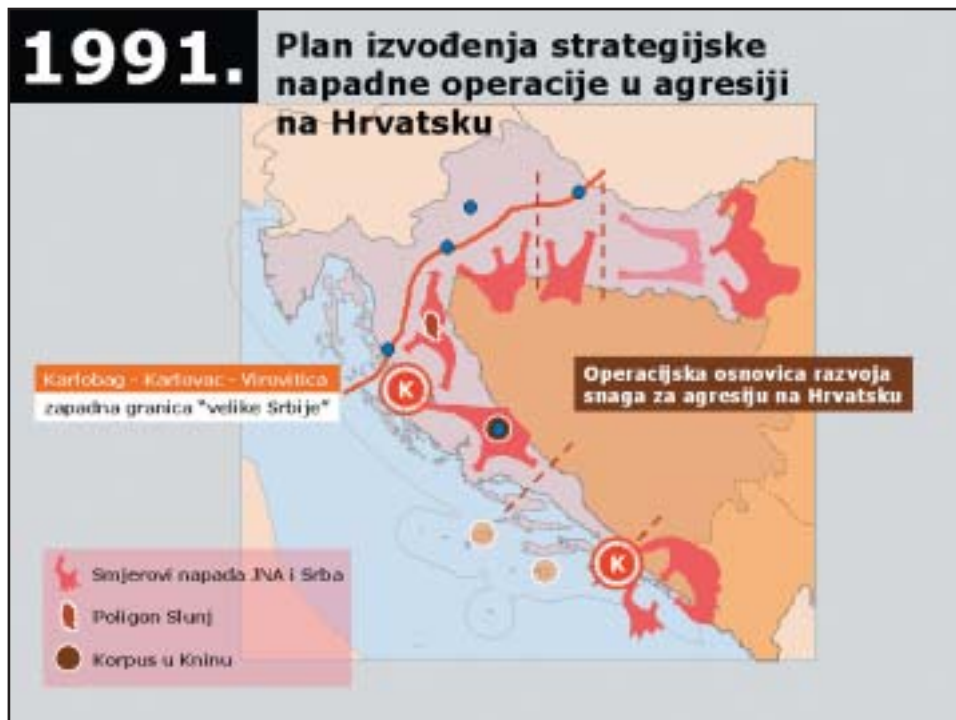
1991. Plan izvođenja strategijske napadne operacije u agresiji na Hrvatsku

Karlobag - Karlovac - Virovitica
zapadna granica "velike Srbije"

K

Operacijska osnovica razvoja snaga za agresiju na Hrvatsku

K

Smjerovi napada JNA i Srba
Poligon Slunj
Korpus u Kninu